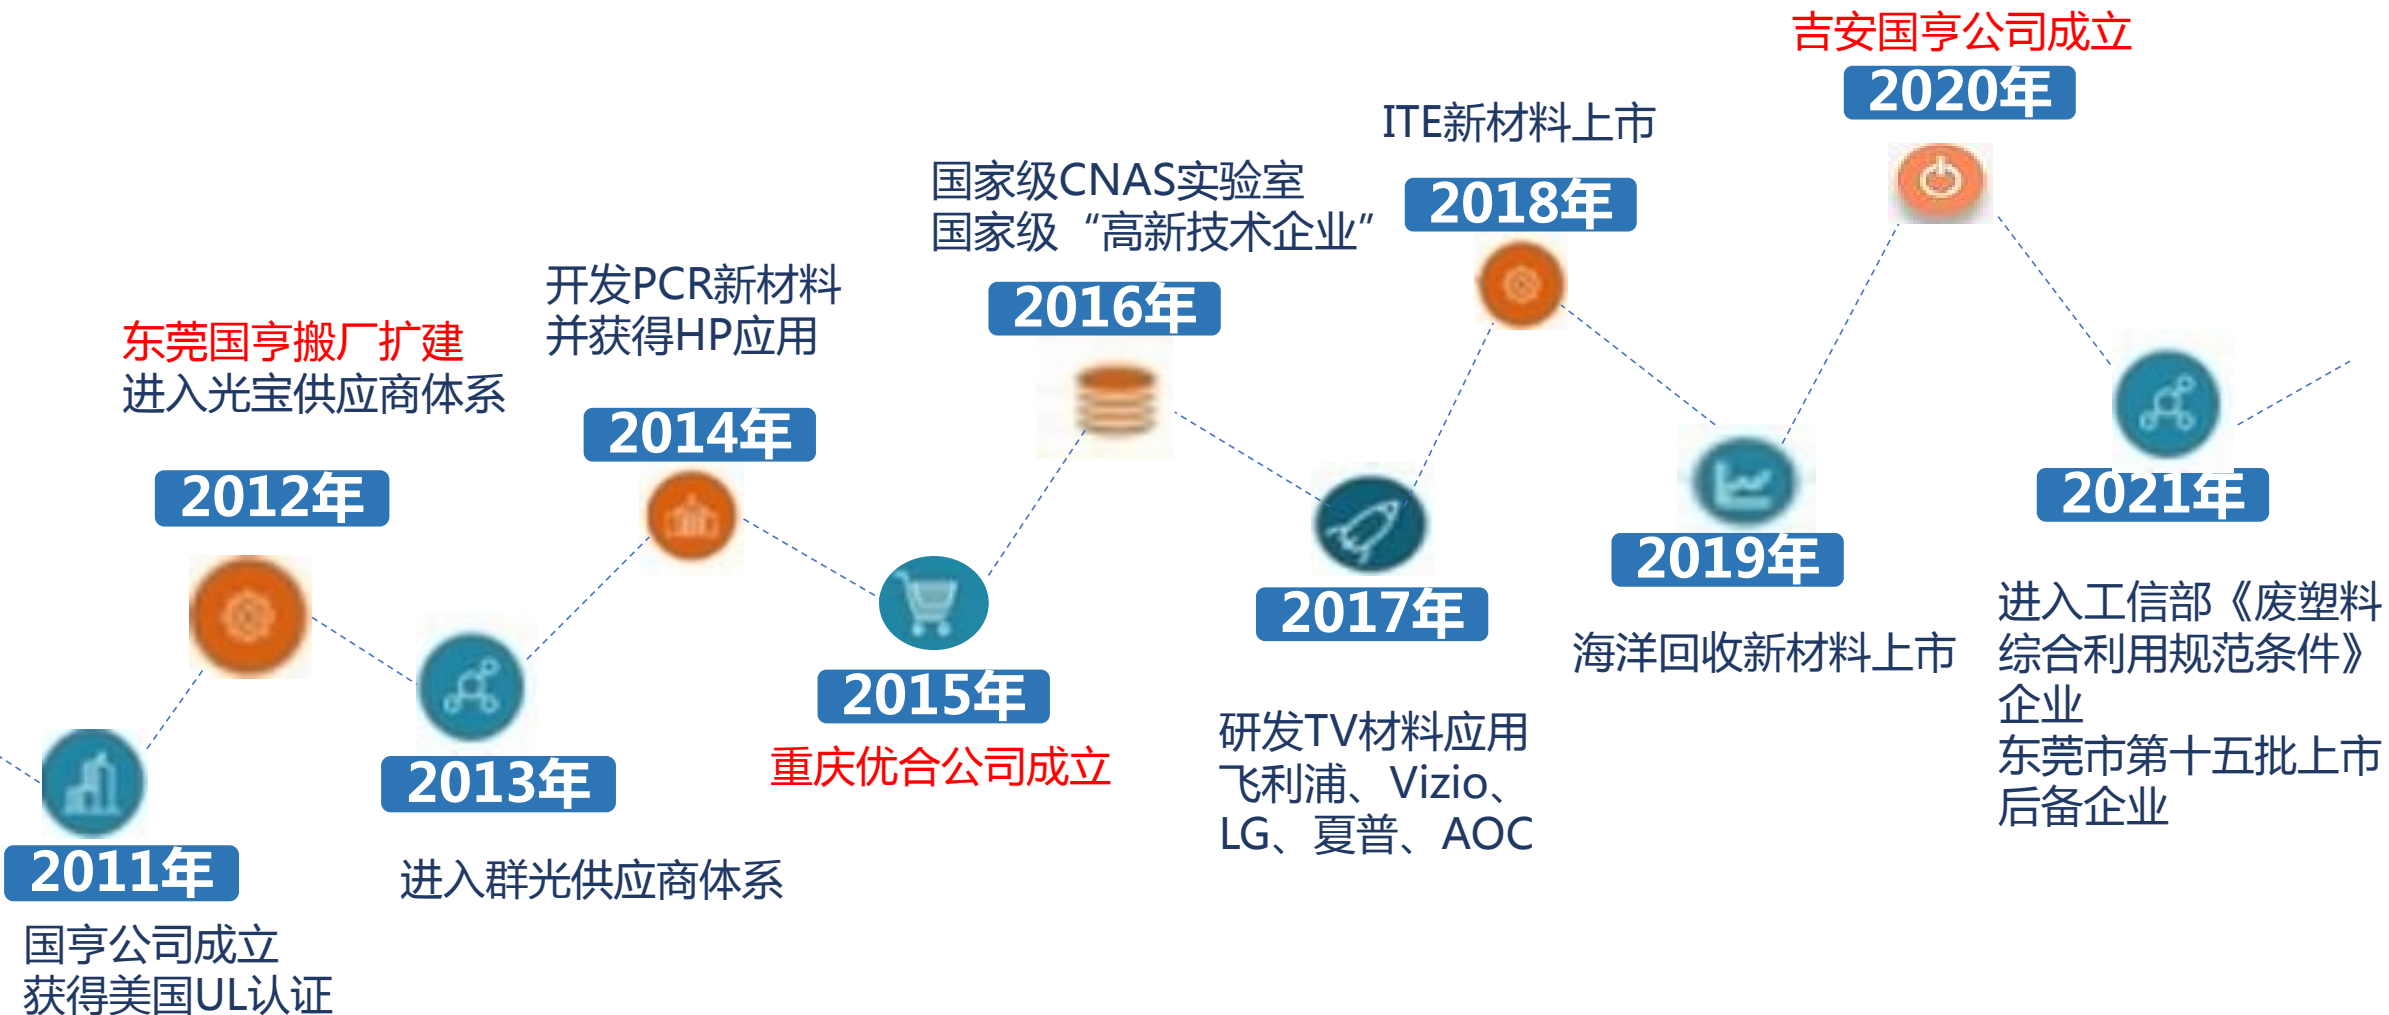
2011年

国亨公司成立
获得美国UL认证

东莞国亨搬厂扩建
进入光宝供应商体系

2012年

2013年

进入群光供应商体系

开发PCR新材料
并获得HP应用

2014年

2015年

重庆优合公司成立

国家级CNAS实验室
国家级“高新技术企业”

2016年

2017年

研发TV材料应用
飞利浦、Vizio、LG、夏普、AOC

ITE新材料上市

2018年

2019年

海洋回收新材料上市

吉安国亨公司成立

2020年

2021年

进入工信部《废塑料综合利用规范条件》企业
东莞市第十五批上市后备企业